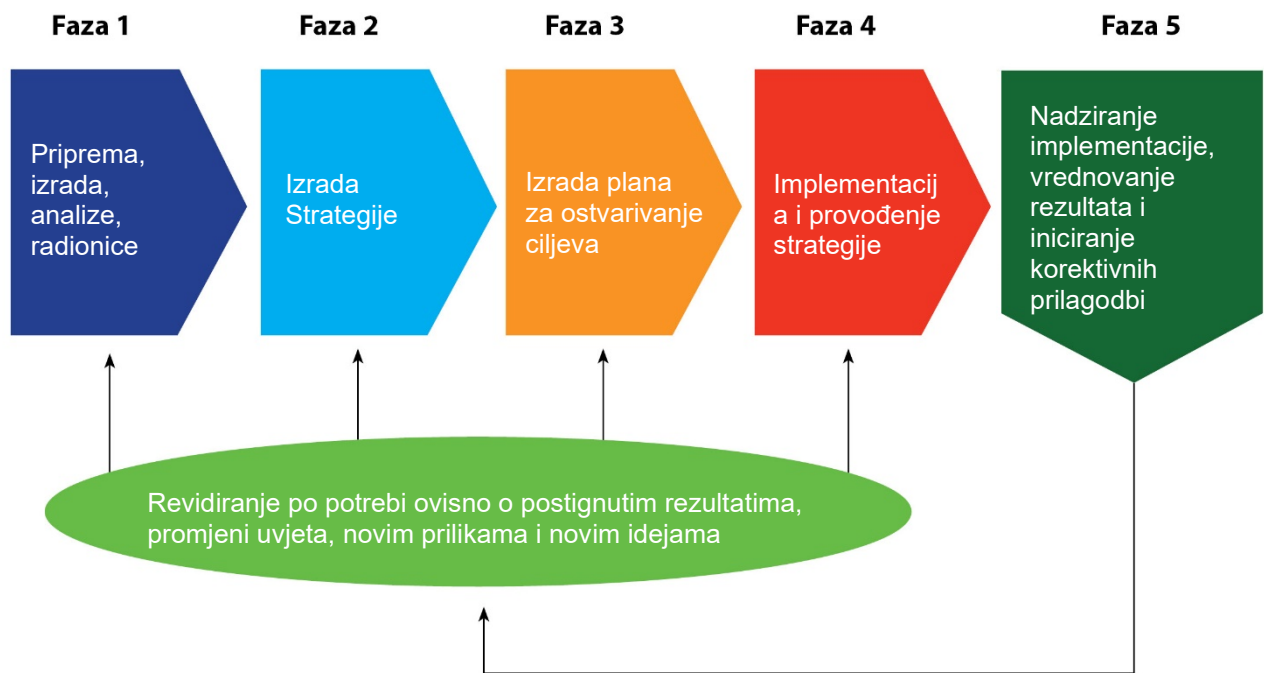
Faza 1

Priprema, izrada, analize, radionice

Faza 2

Izrada Strategije

Faza 3

Izrada plana za ostvarivanje ciljeva

Faza 4

Implementacija i provođenje strategije

Faza 5

Nadziranje implementacije, vrednovanje rezultata i iniciranje korektivnih prilagodbi

Revidiranje po potrebi ovisno o postignutim rezultatima, promjeni uvjeta, novim prilikama i novim idejama